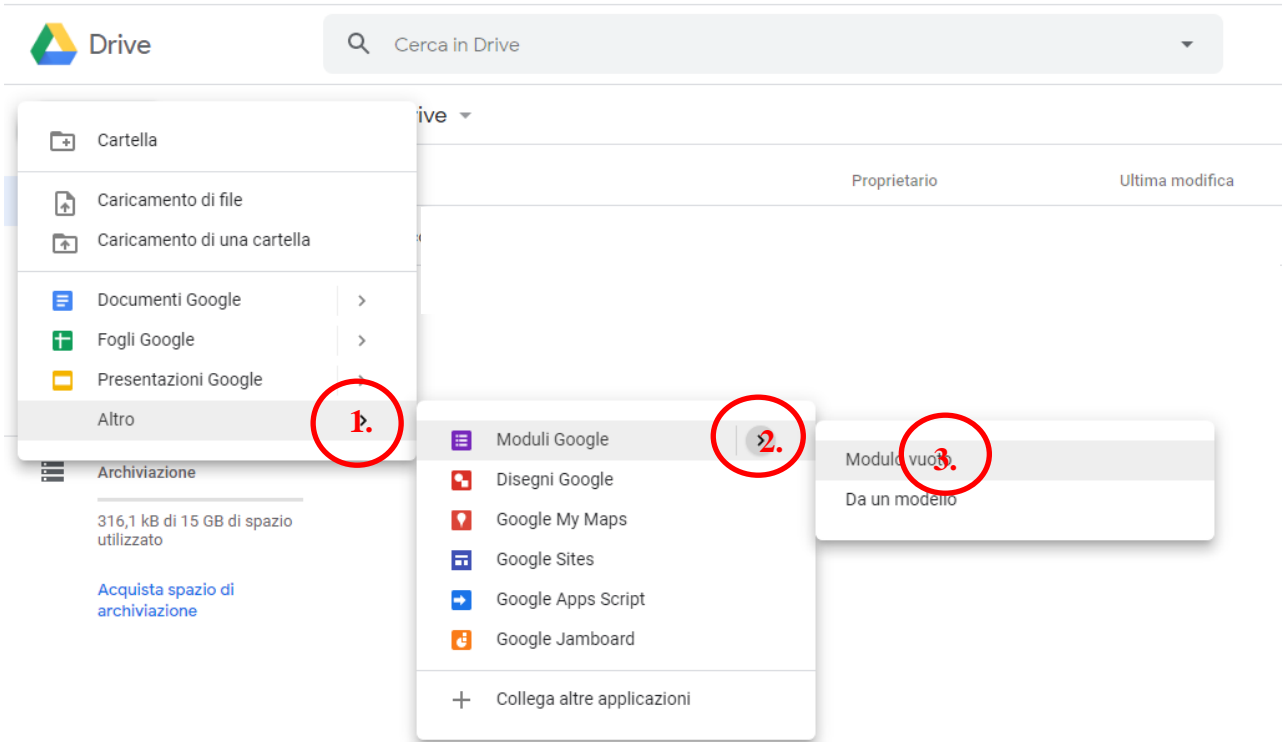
Drive

Cerca in Drive

rive

Proprietario

Ultima modifica

Cartella

Caricamento di file

Caricamento di una cartella

Documenti Google

Fogli Google

Presentazioni Google

Altro

1.

Moduli Google

2.

Disegni Google

Google My Maps

Google Sites

Google Apps Script

Google Jamboard

Collega altre applicazioni

Modulo vuoto

3.

Da un modello

Archiviazione

316,1 kB di 15 GB di spazio utilizzato

Acquista spazio di archiviazione